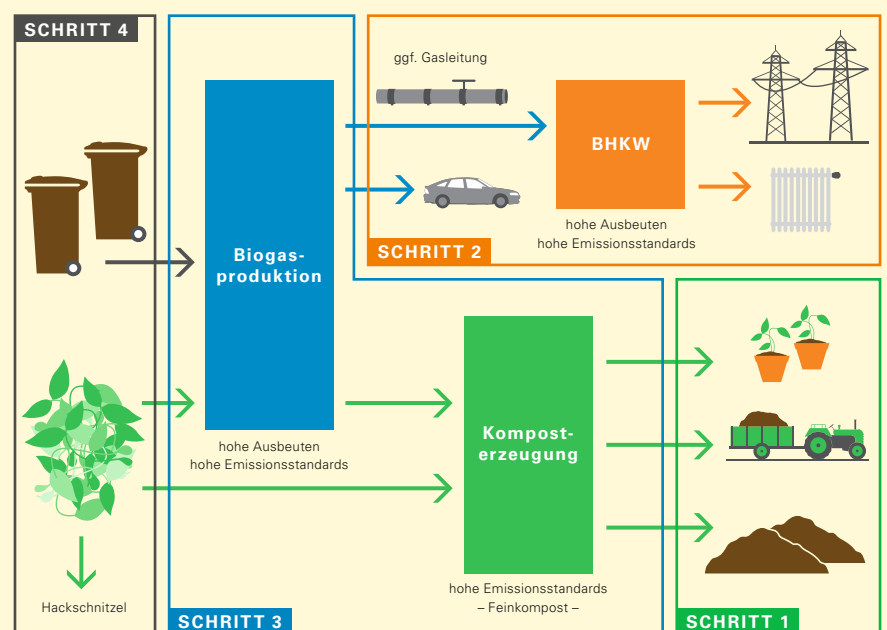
SCHRITT 4

ggf. Gasleitung

BHKW

hohe Ausbeuten
hohe Emissionsstandards

SCHRITT 2

Biogasproduktion

hohe Ausbeuten
hohe Emissionsstandards

Komposterzeugung

hohe Emissionsstandards
– Feinkompost –

Hackschnitzel

SCHRITT 3

SCHRITT 1